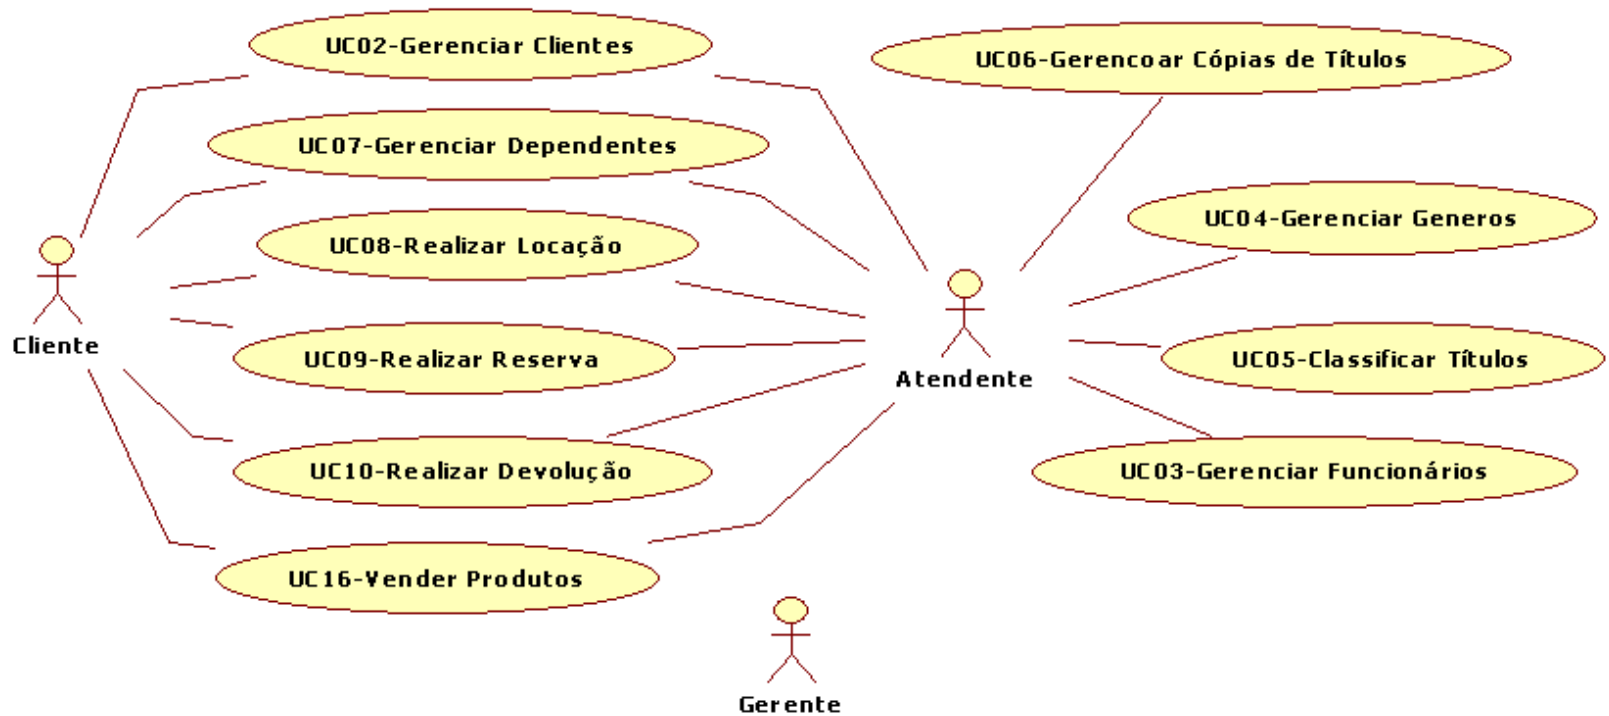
UC02-Gerenciar Clientes

UC06-Gerencoar Cópias de Títulos

UC07-Gerenciar Dependentes

UC04-Gerenciar Generos

UC08-Realizar Locação

Cliente

UC09-Realizar Reserva

Atendente

UC05-Classificar Títulos

UC10-Realizar Devolução

UC03-Gerenciar Funcionários

UC16-Vender Produtos

Gerente